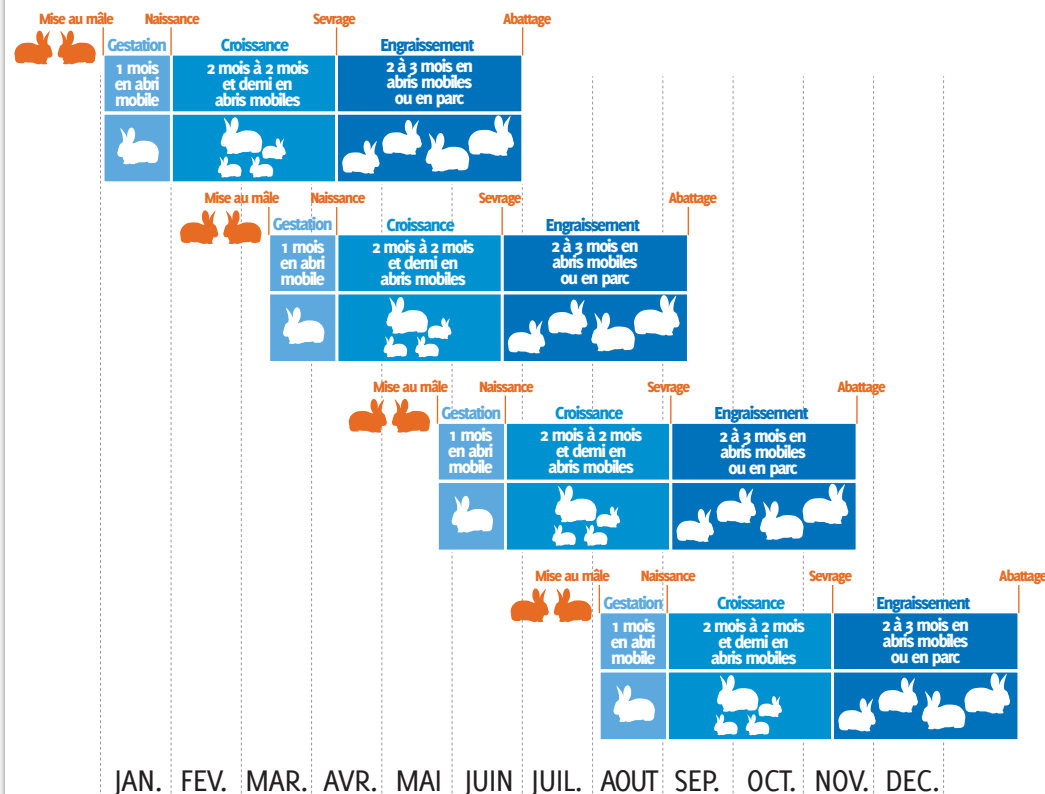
Mise au mâle
Naissance
Sevrage
Abattage

Gestation
Croissance
Engraissement

1 mois en abri mobile
2 mois à 2 mois et demi en abris mobiles
2 à 3 mois en abris mobiles ou en parc

Mise au mâle
Naissance
Sevrage
Abattage

Gestation
Croissance
Engraissement

1 mois en abri mobile
2 mois à 2 mois et demi en abris mobiles
2 à 3 mois en abris mobiles ou en parc

Mise au mâle
Naissance
Sevrage
Abattage

Gestation
Croissance
Engraissement

1 mois en abri mobile
2 mois à 2 mois et demi en abris mobiles
2 à 3 mois en abris mobiles ou en parc

Mise au mâle
Naissance
Sevrage
Abattage

Gestation
Croissance
Engraissement

1 mois en abri mobile
2 mois à 2 mois et demi en abris mobiles
2 à 3 mois en abris mobiles ou en parc

JAN. FEV. MAR. AVR. MAI JUIN JUIL. AOUT SEP. OCT. NOV. DEC.